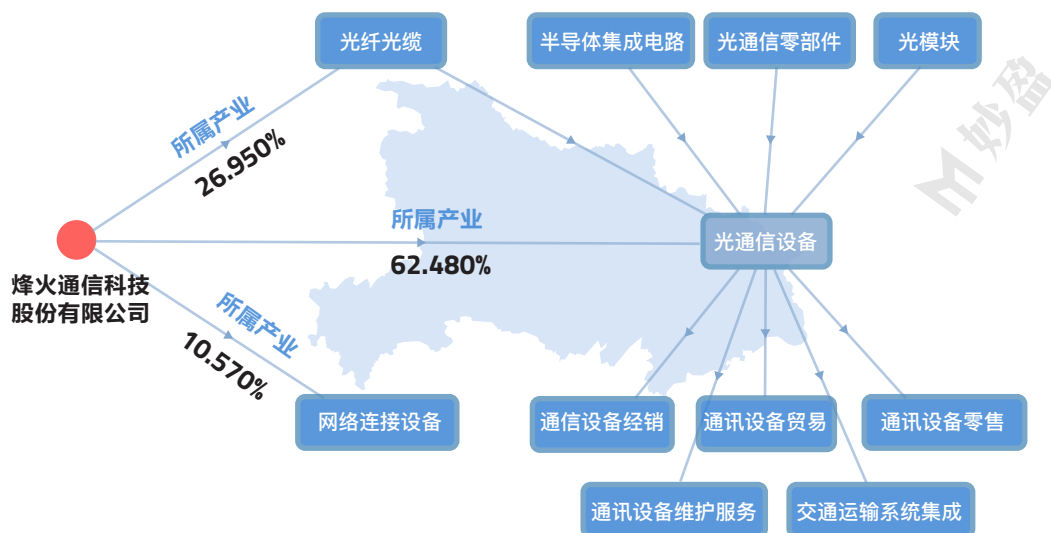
光纤光缆

半导体集成电路

光通信零部件

光模块

妙盈

所属产业
26.950%

所属产业
62.480%

光通信设备

烽火通信科技股份有限公司

所属产业
10.570%

网络连接设备

通信设备经销

通讯设备贸易

通讯设备零售

通讯设备维护服务

交通运输系统集成